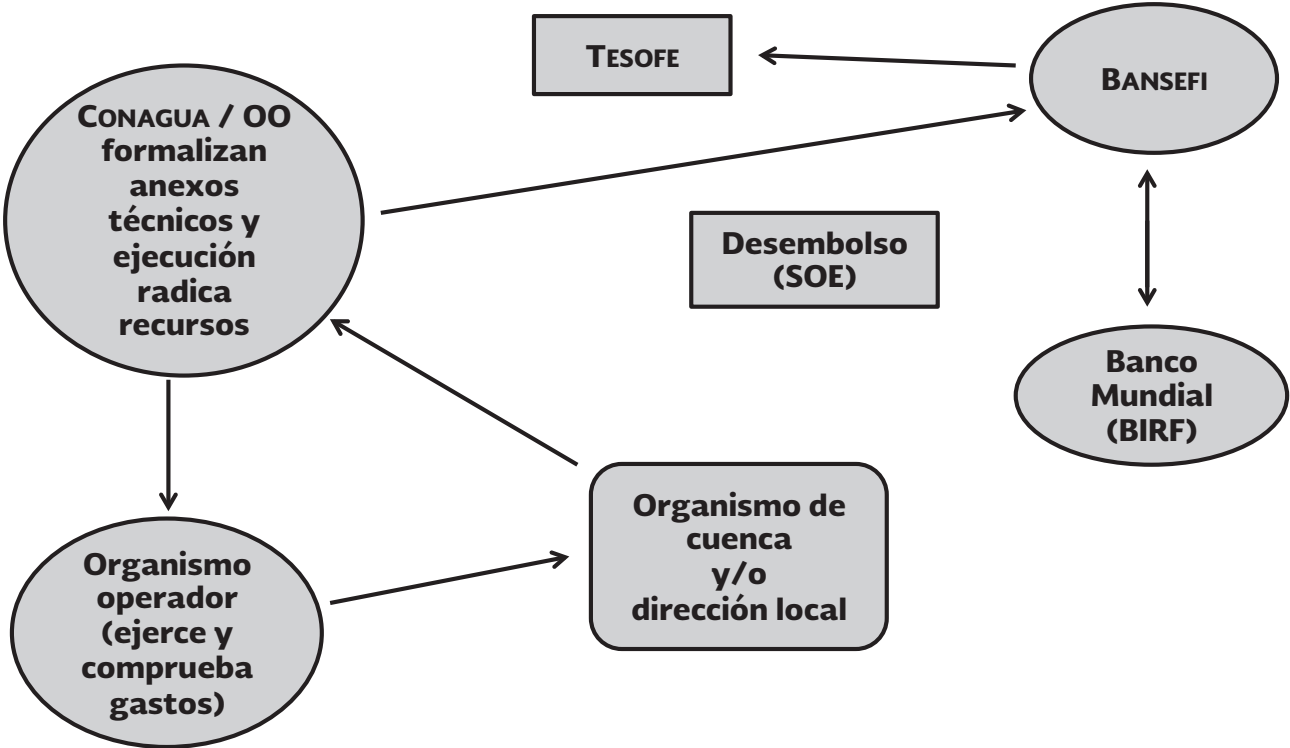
Tesofe

Bansefi

Conagua / OO formalizan anexos técnicos y ejecución radica recursos

Desembolso (SOE)

Banco Mundial (BIRF)

Organismo de cuenca y/o dirección local

Organismo operador (ejerce y comprueba gastos)